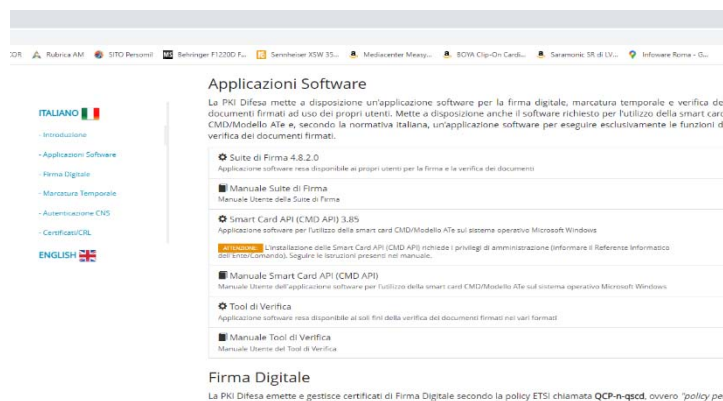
:OR Rubrica AM SITO Personil Behringer F1220D F... Sennheiser XSW 35... Mediacenter Measy... BOYA Clip-On Cardi... Saramonic SR di LV... Infoware Roma - G...

ITALIANO
- Introduzione
- Applicazioni Software
- Firma Digitale
- Marcatura Temporale
- Autenticazione CNS
- Certificati/CRL
ENGLISH

Applicazioni Software

La PKI Difesa mette a disposizione un'applicazione software per la firma digitale, marcatura temporale e verifica de documenti firmati ad uso dei propri utenti. Mette a disposizione anche il software richiesto per l'utilizzo della smart carc CMD/Modello ATe e, secondo la normativa italiana, un'applicazione software per eseguire esclusivamente le funzioni d verifica dei documenti firmati.

Suite di Firma 4.8.2.0
Applicazione software resa disponibile ai propri utenti per la firma e la verifica dei documenti

Manuale Suite di Firma
Manuale Utente della Suite di Firma

Smart Card API (CMD API) 3.85
Applicazione software per l'utilizzo della smart card CMD/Modello ATe sul sistema operativo Microsoft Windows
ATTENZIONE L'installazione delle Smart Card API (CMD API) richiede i privilegi di amministrazione (informare il Referente Informatico dell'Ente/Comando). Seguire le istruzioni presenti nel manuale.

Manuale Smart Card API (CMD API)
Manuale Utente dell'applicazione software per l'utilizzo della smart card CMD/Modello ATe sul sistema operativo Microsoft Windows

Tool di Verifica
Applicazione software resa disponibile ai soli fini della verifica dei documenti firmati nei vari formati

Manuale Tool di Verifica
Manuale Utente del Tool di Verifica

Firma Digitale

La PKI Difesa emette e gestisce certificati di Firma Digitale secondo la policy ETSI chiamata QCP-n-qscd, ovvero "policy pe